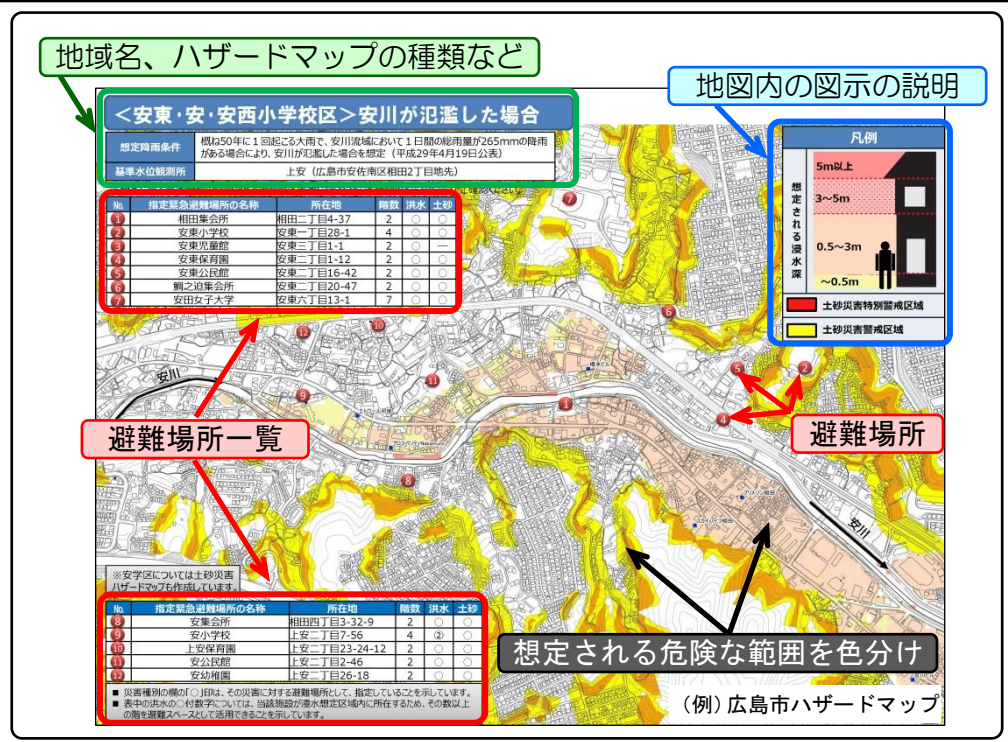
地域名、ハザードマップの種類など

＜安東・安・安西小学校区＞安川が氾濫した場合

| 想定降雨条件 | 概ね50年に１回起こる大雨で、安川流域において１日間の総雨量が265mmの降雨がある場合により、安川が氾濫した場合を想定（平成29年4月19日公表） |
|---|---|
| 基準水位観測所 | 上安（広島市安佐南区相田2丁目地先） |

地図内の図示の説明

凡例

想定される浸水深

5m以上

3～5m

0.5～3m

～0.5m

土砂災害特別警戒区域

土砂災害警戒区域

| No. | 指定緊急避難場所の名称 | 所在地 | 階数 | 洪水 | 土砂 |
|---|---|---|---|---|---|
| 1 | 相田集会所 | 相田二丁目4-37 | 2 | ○ | ○ |
| 2 | 安東小学校 | 安東一丁目28-1 | 4 | ○ | ○ |
| 3 | 安東児童館 | 安東三丁目1-1 | 2 | ○ | ― |
| 4 | 安東保育園 | 安東二丁目1-12 | 2 | ○ | ○ |
| 5 | 安東公民館 | 安東二丁目16-42 | 2 | ○ | ○ |
| 6 | 鯛之迫集会所 | 安東二丁目20-47 | 2 | ○ | ○ |
| 7 | 安田女子大学 | 安東六丁目13-1 | 7 | ○ | ○ |

安川

避難場所一覧

避難場所

安川

※安学区については土砂災害ハザードマップも作成しています。

| No. | 指定緊急避難場所の名称 | 所在地 | 階数 | 洪水 | 土砂 |
|---|---|---|---|---|---|
| 8 | 安集会所 | 相田四丁目3-32-9 | 2 | ○ | ○ |
| 9 | 安小学校 | 上安二丁目7-56 | 4 | ② | ○ |
| 10 | 上安保育園 | 上安二丁目23-24-12 | 2 | ○ | ○ |
| 11 | 安公民館 | 上安二丁目2-46 | 2 | ○ | ○ |
| 12 | 安幼稚園 | 上安二丁目26-18 | 2 | ○ | ○ |

■ 災害種別の欄の「○」印は、その災害に対する避難場所として、指定していることを示しています。
■ 表中の洪水の○付数字については、当該施設が浸水想定区域内に所在するため、その数以上の階を避難スペースとして活用できることを示しています。

想定される危険な範囲を色分け

（例）広島市ハザードマップ